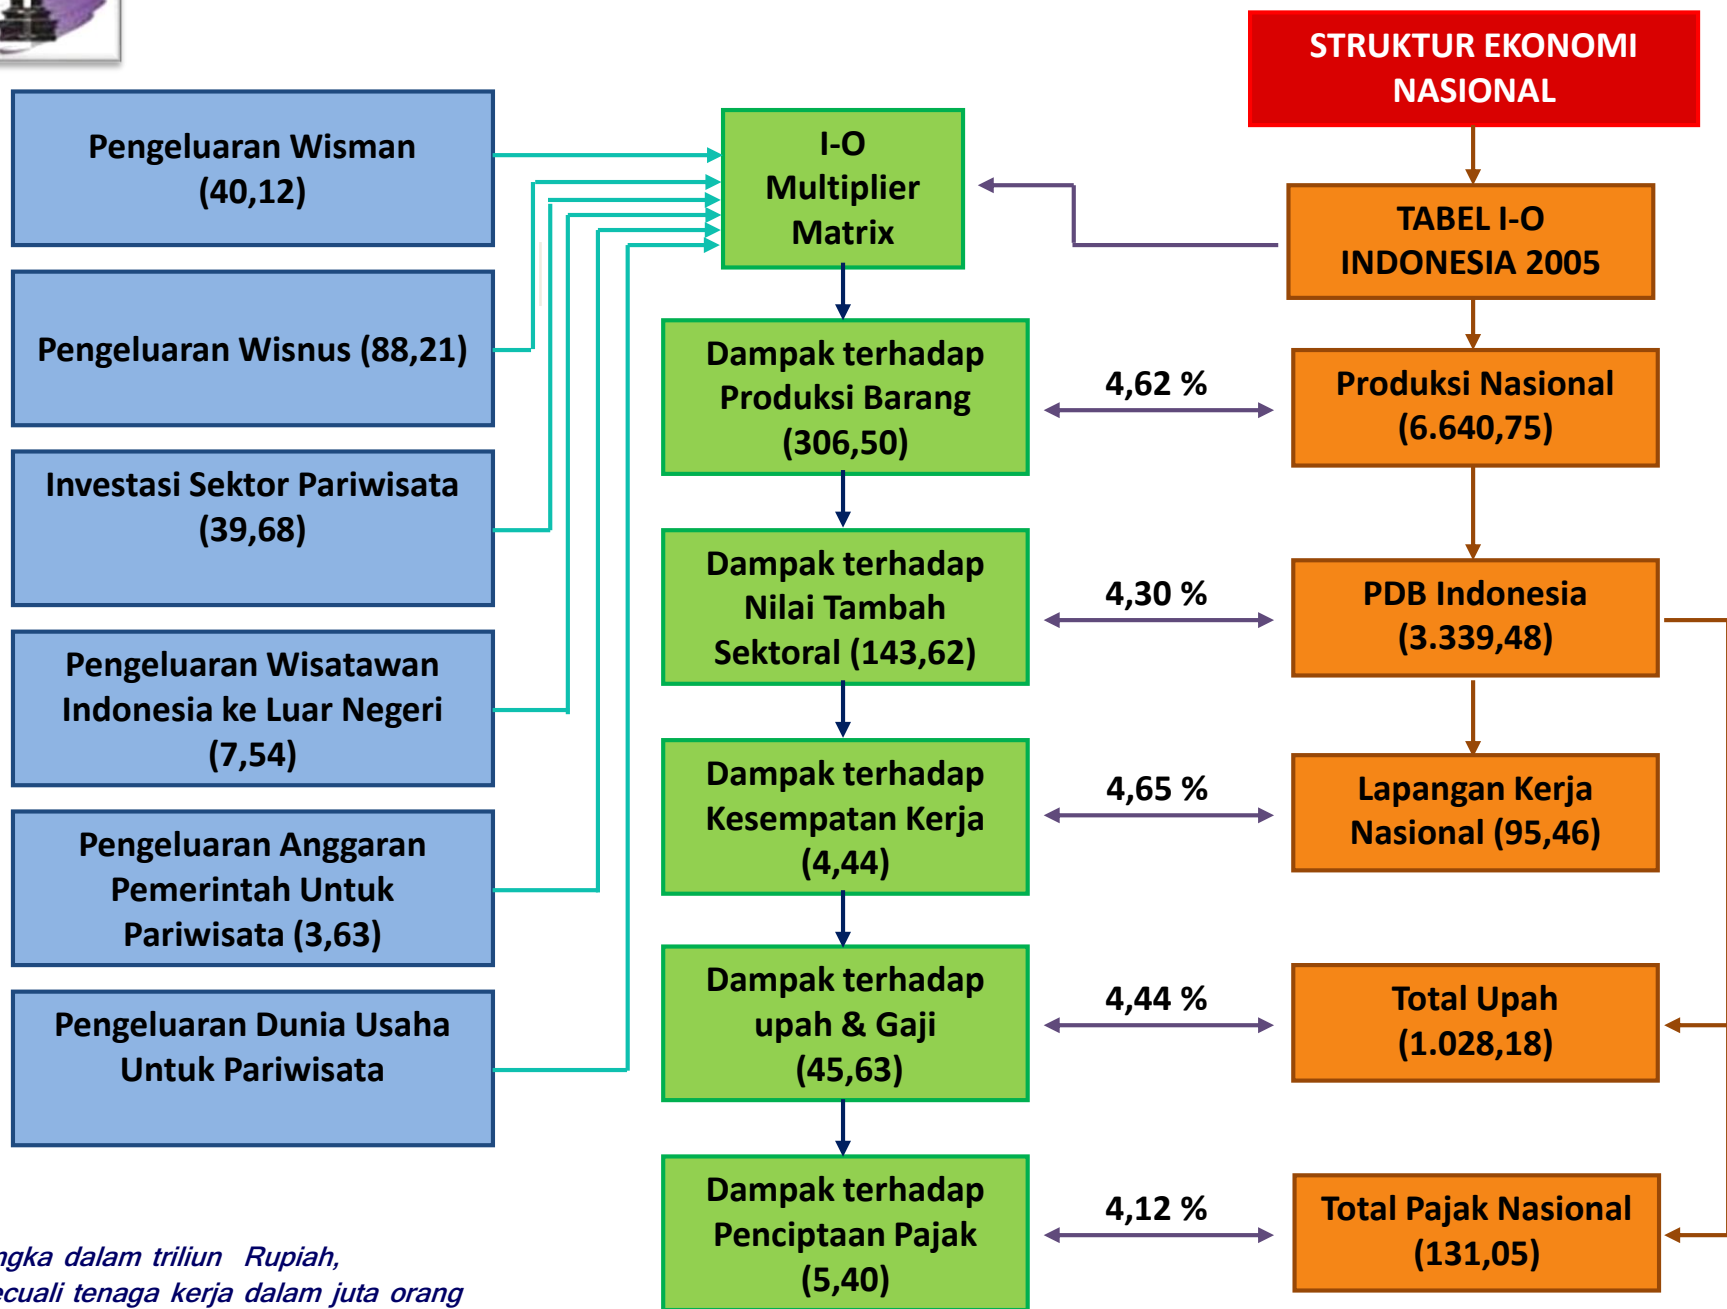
STRUKTUR EKONOMI NASIONAL

Pengeluaran Wisman (40,12)

Pengeluaran Wisnus (88,21)

Investasi Sektor Pariwisata (39,68)

Pengeluaran Wisatawan Indonesia ke Luar Negeri (7,54)

Pengeluaran Anggaran Pemerintah Untuk Pariwisata (3,63)

Pengeluaran Dunia Usaha Untuk Pariwisata

I-O Multiplier Matrix

TABEL I-O INDONESIA 2005

Dampak terhadap Produksi Barang (306,50)

4,62 %

Produksi Nasional (6.640,75)

Dampak terhadap Nilai Tambah Sektoral (143,62)

4,30 %

PDB Indonesia (3.339,48)

Dampak terhadap Kesempatan Kerja (4,44)

4,65 %

Lapangan Kerja Nasional (95,46)

Dampak terhadap upah & Gaji (45,63)

4,44 %

Total Upah (1.028,18)

Dampak terhadap Penciptaan Pajak (5,40)

4,12 %

Total Pajak Nasional (131,05)

ngka dalam triliun Rupiah, ecuali tenaga kerja dalam juta orang